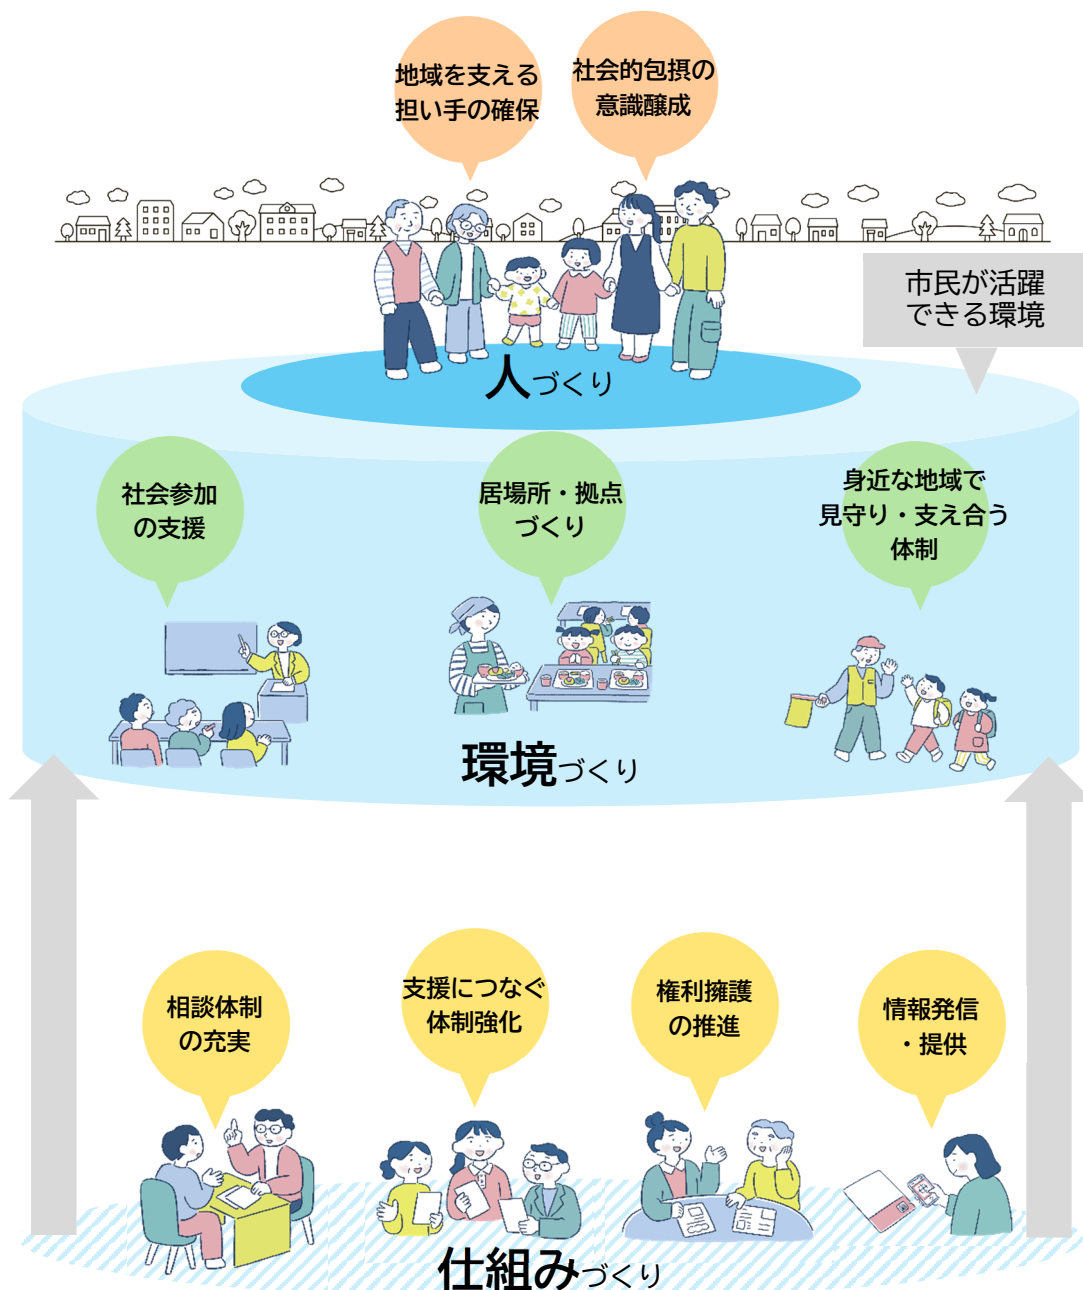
地域を支える担い手の確保

社会的包摂の意識醸成

市民が活躍できる環境

人づくり

社会参加の支援

居場所・拠点づくり

身近な地域で見守り・支え合う体制

環境づくり

相談体制の充実

支援につなぐ体制強化

権利擁護の推進

情報発信・提供

仕組みづくり